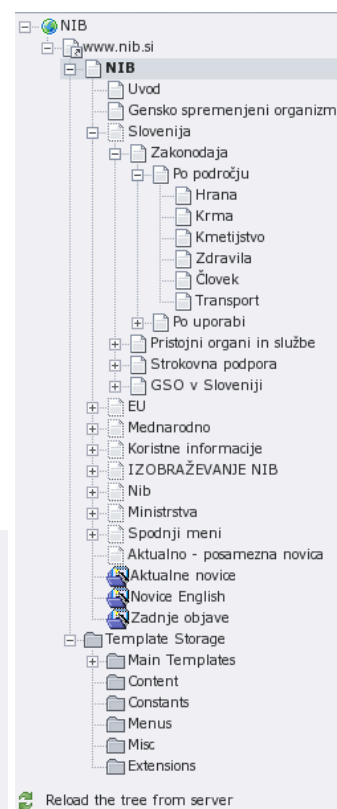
NIB
www.nib.si
NIB
Uvod
Gensko spremenjeni organizm
Slovenija
Zakonodaja
Po področju
Hrana
Krma
Kmetijstvo
Zdravila
Človek
Transport
Po uporabi
Pristojni organi in službe
Strokovna podpora
GSO v Sloveniji
EU
Mednarodno
Koristne informacije
IZOBRAŽEVANJE NIB
Nib
Ministrstva
Spodnji meni
Aktualno - posamezna novica
Aktualne novice
Novice English
Zadnje objave
Template Storage
Main Templates
Content
Constants
Menus
Misc
Extensions
Reload the tree from server